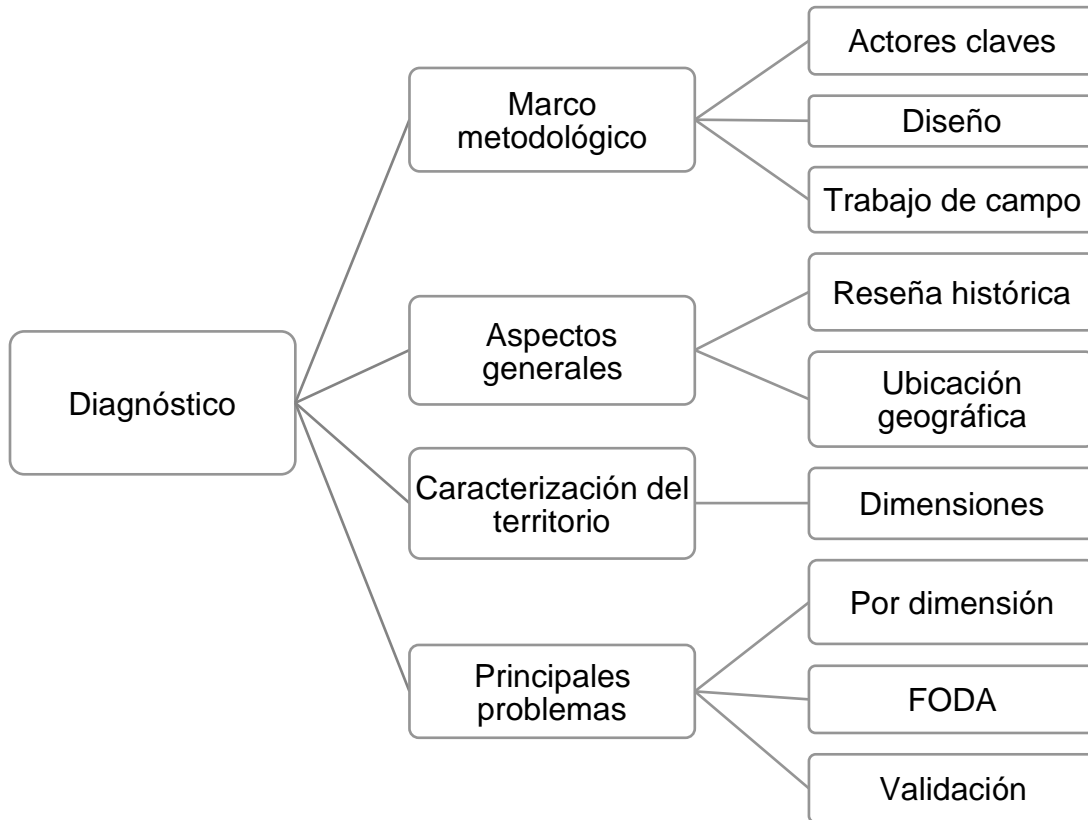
Diagnóstico

Marco metodológico

Actores claves

Diseño

Trabajo de campo

Aspectos generales

Reseña histórica

Ubicación geográfica

Caracterización del territorio

Dimensiones

Principales problemas

Por dimensión

FODA

Validación